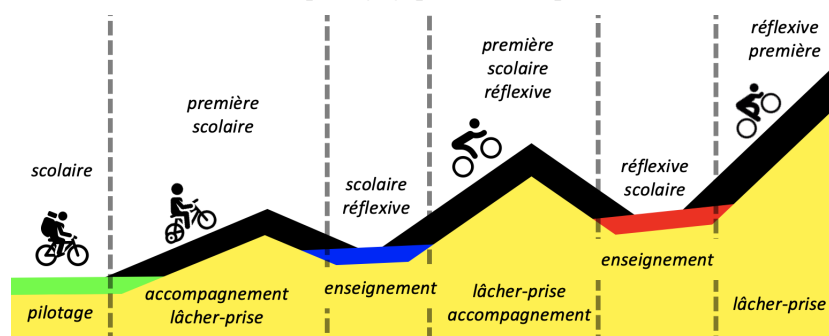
scolaire

pilotage

première scolaire

accompagnement lâcher-prise

scolaire réflexive

enseignement

première scolaire réflexive

lâcher-prise accompagnement

réflexive scolaire

enseignement

réflexive première

lâcher-prise